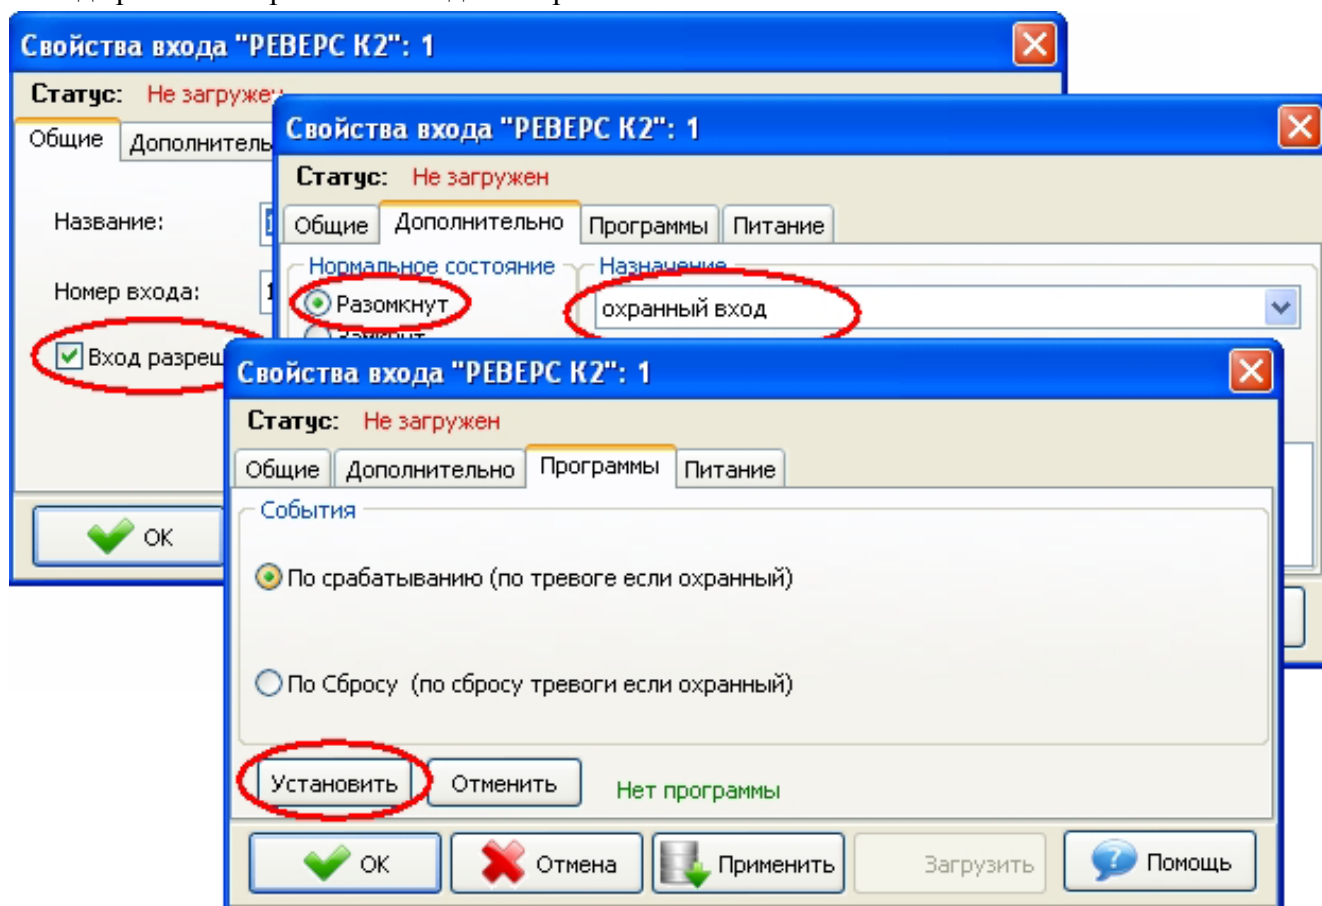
Свойства входа "РЕВЕРС К2": 1

Статус: Не загруже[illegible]

Общие | Дополнитель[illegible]

Название:

Номер входа:

Вход разреш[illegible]

OK

Свойства входа "РЕВЕРС К2": 1

Статус: Не загружен

Общие | Дополнительно | Программы | Питание

Нормальное состояние

Разомкнут

Замкнут

Назначение

охранный вход

Свойства входа "РЕВЕРС К2": 1

Статус: Не загружен

Общие | Дополнительно | Программы | Питание

События

По срабатыванию (по тревоге если охранный)

По Сбросу (по сбросу тревоги если охранный)

Установить | Отменить | Нет программы

OK | Отмена | Применить | Загрузить | Помощь